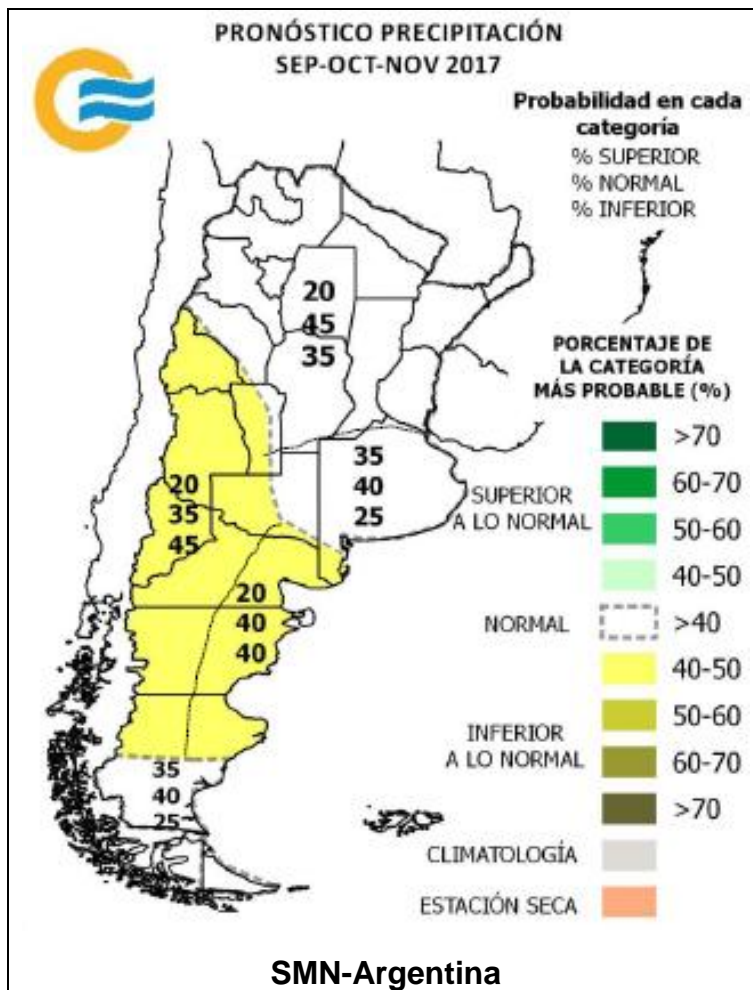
PRONÓSTICO PRECIPITACIÓN
SEP-OCT-NOV 2017

Probabilidad en cada categoría
% SUPERIOR
% NORMAL
% INFERIOR

20
45
35

PORCENTAJE DE LA CATEGORÍA MÁS PROBABLE (%)

35
40
25

20
35
45

20
40
40

35
40
25

SUPERIOR A LO NORMAL
>70
60-70
50-60
40-50

NORMAL
>40

INFERIOR A LO NORMAL
40-50
50-60
60-70
>70

CLIMATOLOGÍA

ESTACIÓN SECA

SMN-Argentina